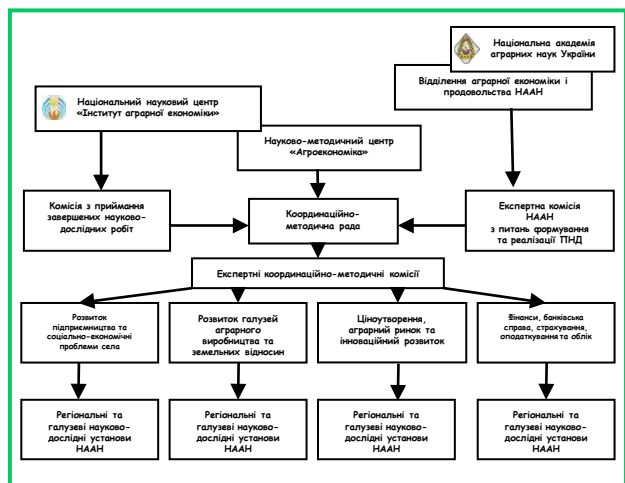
Національна академія аграрних наук України

Відділення аграрної економіки і продовольства НААН

Національний науковий центр «Інститут аграрної економіки»

Науково-методичний центр «Агроекономіка»

Комісія з приймання завершених науково-дослідних робіт

Координаційно-методична рада

Експертна комісія НААН з питань формування та реалізації ПНД

Експертні координаційно-методичні комісії

Розвиток підприємництва та соціально-економічні проблеми села

Розвиток галузей аграрного виробництва та земельних відносин

Ціноутворення, аграрний ринок та інноваційний розвиток

Фінанси, банківська справа, страхування, оподаткування та облік

Регіональні та галузеві науково-дослідні установи НААН

Регіональні та галузеві науково-дослідні установи НААН

Регіональні та галузеві науково-дослідні установи НААН

Регіональні та галузеві науково-дослідні установи НААН